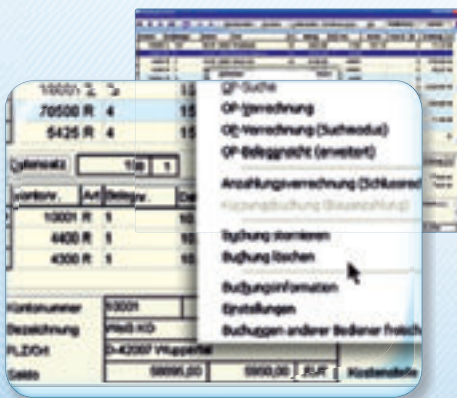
10001 R 3
70500 R 4
5425 R 4

Datensatz 1

Kontonr. Art Belegnr.
10001 R 1
4400 R 1
4300 R 1

Kontonummer 10001
Bezeichnung Weiß KG
PLZ/Ort D-42007 Wuppertal
Saldo 59095,00 5950,00 EUR

OP-Suche
OP-Verrechnung
OP-Verrechnung (Suchmodus)
OP-Belegansicht (erweitert)
Anzahlungsverrechnung (Schlussrechnung)
Anzahlungsbuchung (Bauanzahlung)
Buchung stornieren
Buchung löschen
Buchungsinformation
Einstellungen
Buchungen anderer Bediener freischalten

Kostenstelle